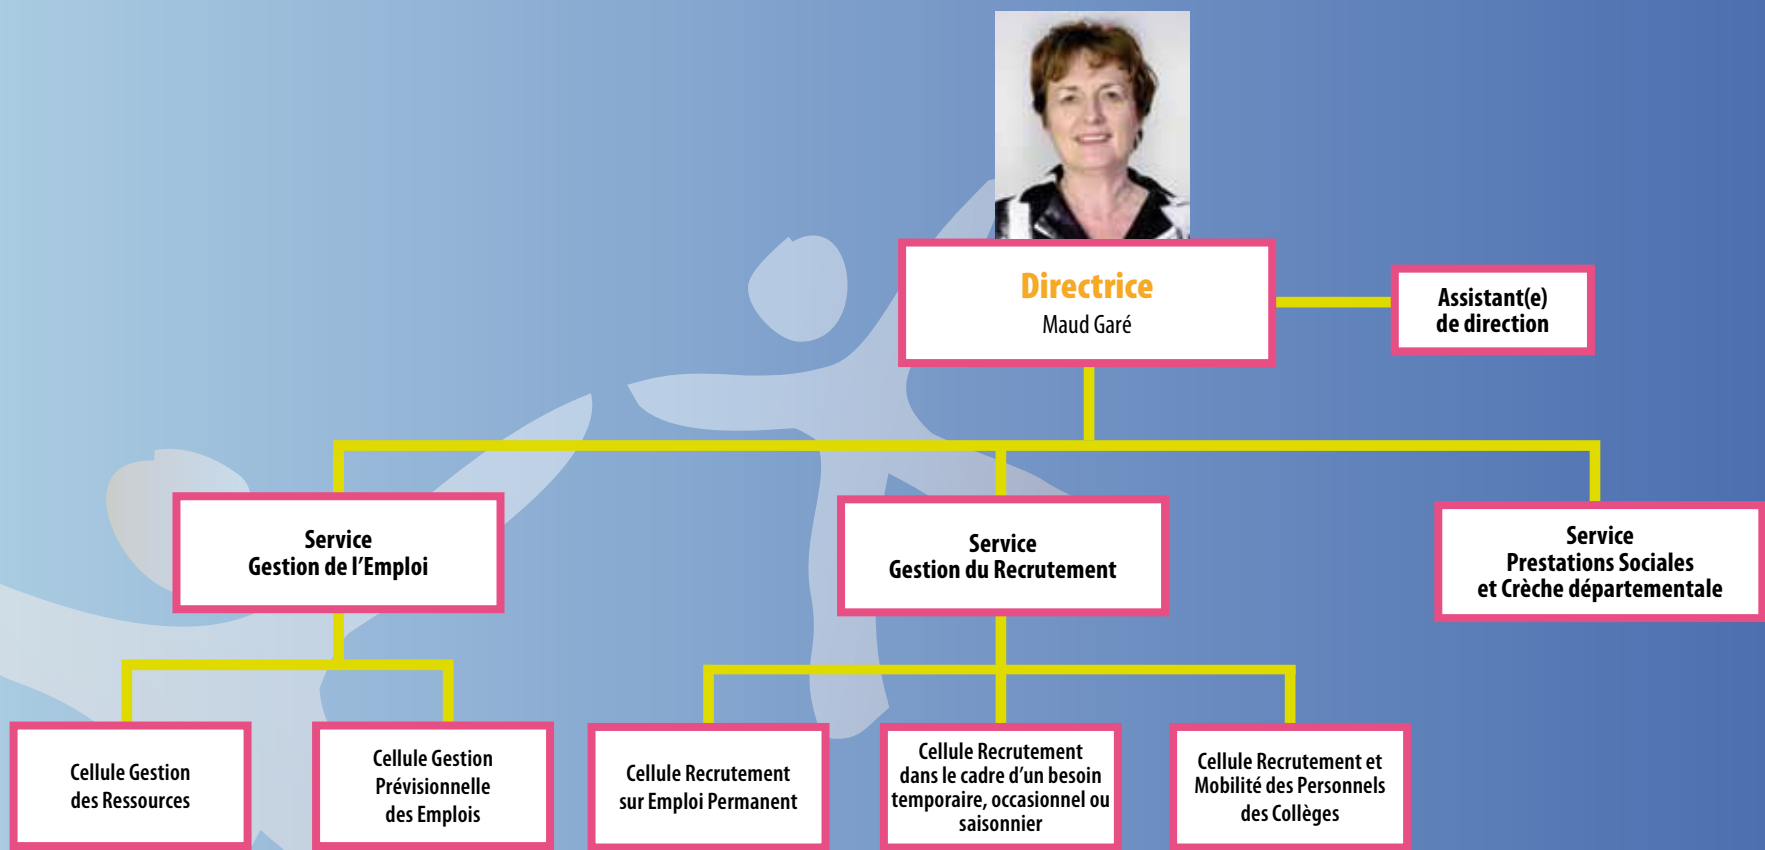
Directrice
Maud Garé

Assistant(e)
de direction

Service
Gestion de l'Emploi

Service
Gestion du Recrutement

Service
Prestations Sociales
et Crèche départementale

Cellule Gestion
des Ressources

Cellule Gestion
Prévisionnelle
des Emplois

Cellule Recrutement
sur Emploi Permanent

Cellule Recrutement
dans le cadre d'un besoin
temporaire, occasionnel ou
saisonnier

Cellule Recrutement et
Mobilité des Personnels
des Collèges